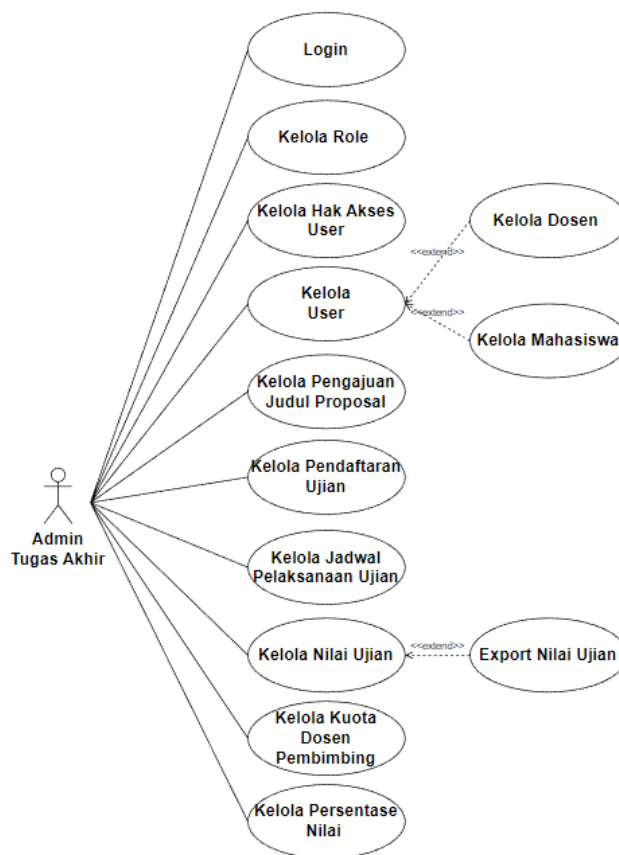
Login

Kelola Role

Kelola Hak Akses User

Kelola Dosen

<<extend>>

Kelola User

<<extend>>

Kelola Mahasiswa

Kelola Pengajuan Judul Proposal

Kelola Pendaftaran Ujian

Admin Tugas Akhir

Kelola Jadwal Pelaksanaan Ujian

<<extend>>

Kelola Nilai Ujian

Export Nilai Ujian

Kelola Kuota Dosen Pembimbing

Kelola Persentase Nilai